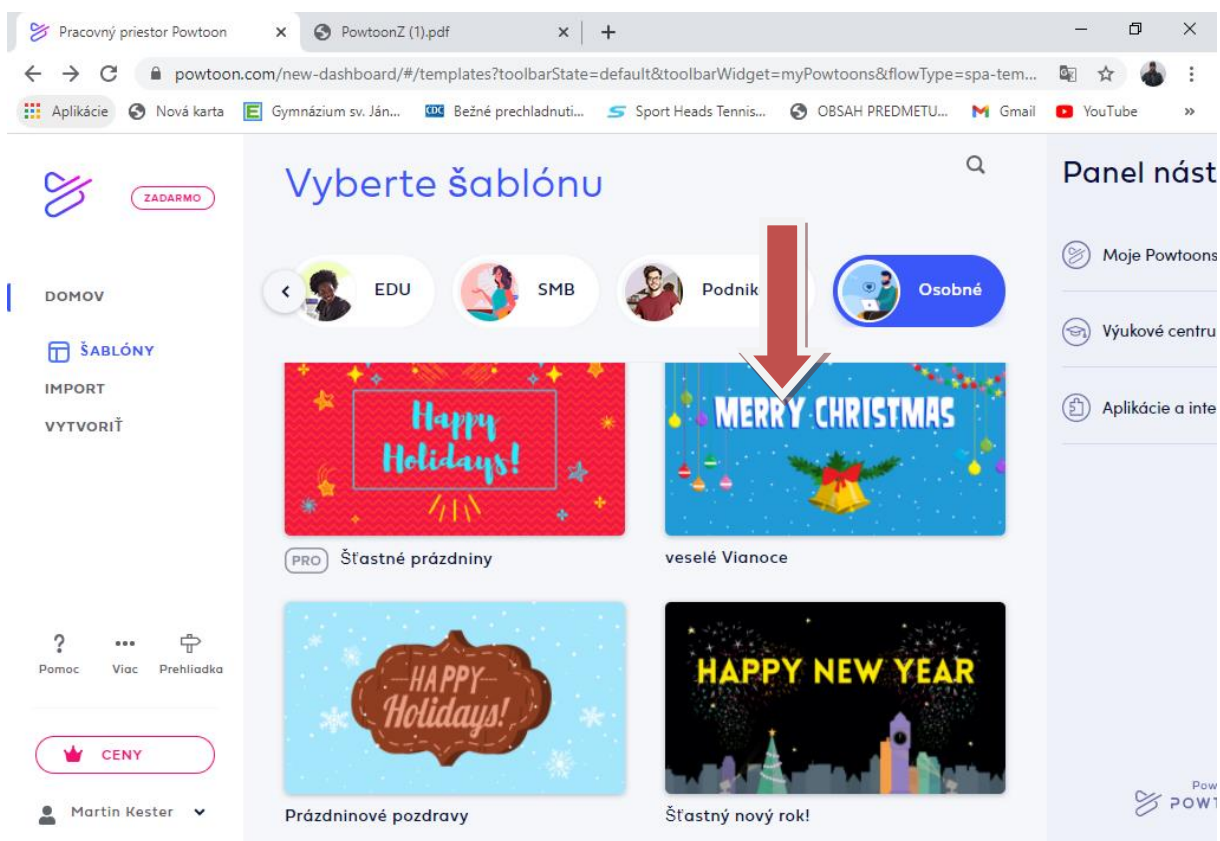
Pracovný priestor Powtoon ×
PowtoonZ (1).pdf ×
+
powtoon.com/new-dashboard/#/templates?toolbarState=default&toolbarWidget=myPowtoons&flowType=spa-tem...
Aplikácie
Nová karta
Gymnázium sv. Ján...
Bežné prechladnuti...
Sport Heads Tennis...
OBSAH PREDMETU...
Gmail
YouTube
»

ZADARMO
DOMOV
ŠABLÓNY
IMPORT
VYTVORIŤ

Vyberte šablónu

EDU
SMB
Podnik
Osobné

Happy Holidays!
PRO Šťastné prázdniny

MERRY CHRISTMAS
veselé Vianoce

HAPPY Holidays!
Prázdninové pozdravy

HAPPY NEW YEAR
Šťastný nový rok!

Pomoc
Viac
Prehliadka
CENY
Martin Kester

Panel nást
Moje Powtoons
Výukové centru
Aplikácie a inte
Pow
POWT